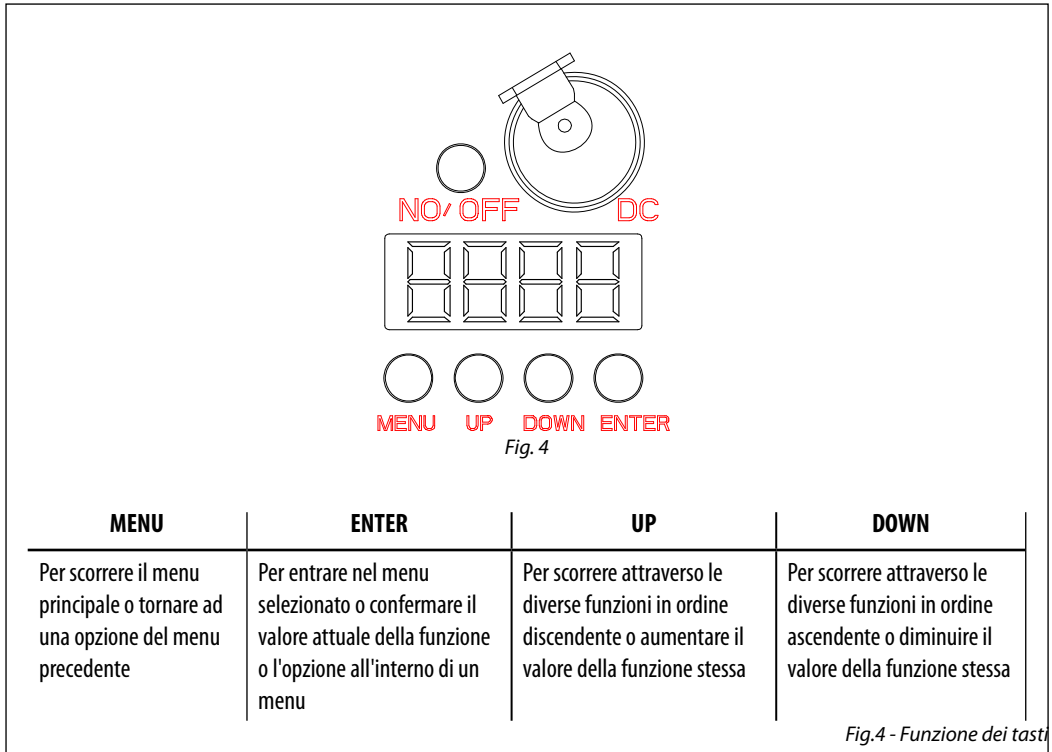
NO/ OFF

DC

MENU UP DOWN ENTER

Fig. 4

| MENU | ENTER | UP | DOWN |
|---|---|---|---|
| Per scorrere il menu principale o tornare ad una opzione del menu precedente | Per entrare nel menu selezionato o confermare il valore attuale della funzione o l'opzione all'interno di un menu | Per scorrere attraverso le diverse funzioni in ordine discendente o aumentare il valore della funzione stessa | Per scorrere attraverso le diverse funzioni in ordine ascendente o diminuire il valore della funzione stessa |

Fig.4 - Funzione dei tasti